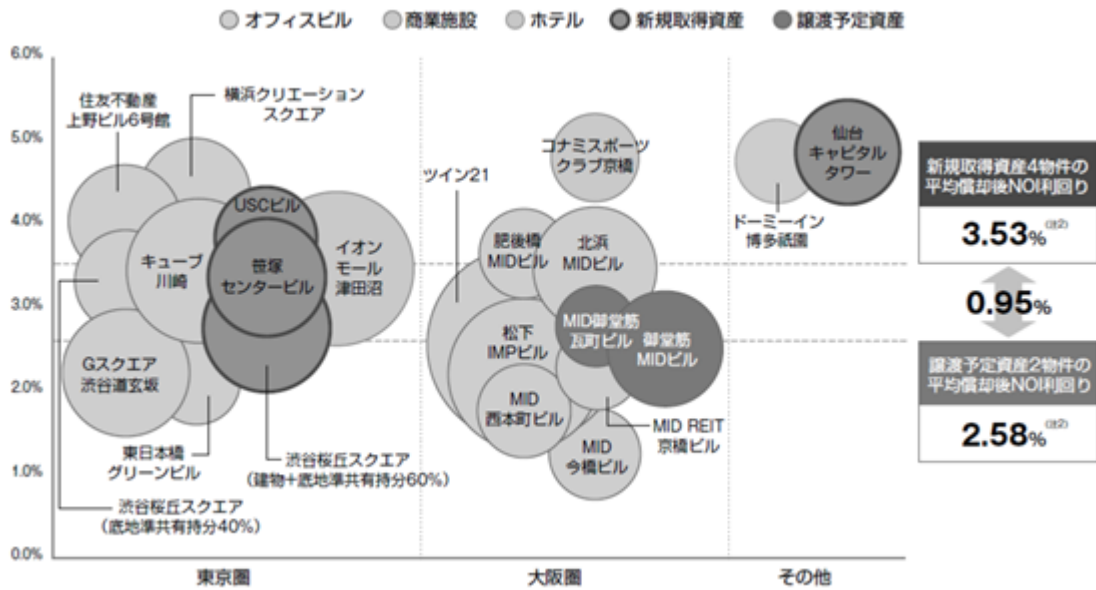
オフィスビル　商業施設　ホテル　新規取得資産　譲渡予定資産

6.0%
5.0%
4.0%
3.0%
2.0%
1.0%
0.0%

住友不動産上野ビル6号館
横浜クリエーションスクエア
USCビル
キューブ川崎
世塚センタービル
イオンモール津田沼
Gスクエア渋谷道玄坂
東日本橋グリーンビル
渋谷桜丘スクエア（建物+底地準共有持分60%）
渋谷桜丘スクエア（底地準共有持分40%）

ツイン21
コナミスポーツクラブ京橋
肥後橋MIDビル
北浜MIDビル
松下IMPビル
MID御堂筋瓦町ビル
御堂筋MIDビル
MID西本町ビル
MID REIT京橋ビル
MID今橋ビル

仙台キャピタルタワー
ドーミーイン博多祇園

新規取得資産4物件の平均償却後NOI利回り
3.53%(注2)
0.95%
譲渡予定資産2物件の平均償却後NOI利回り
2.58%(注2)

東京圏　大阪圏　その他